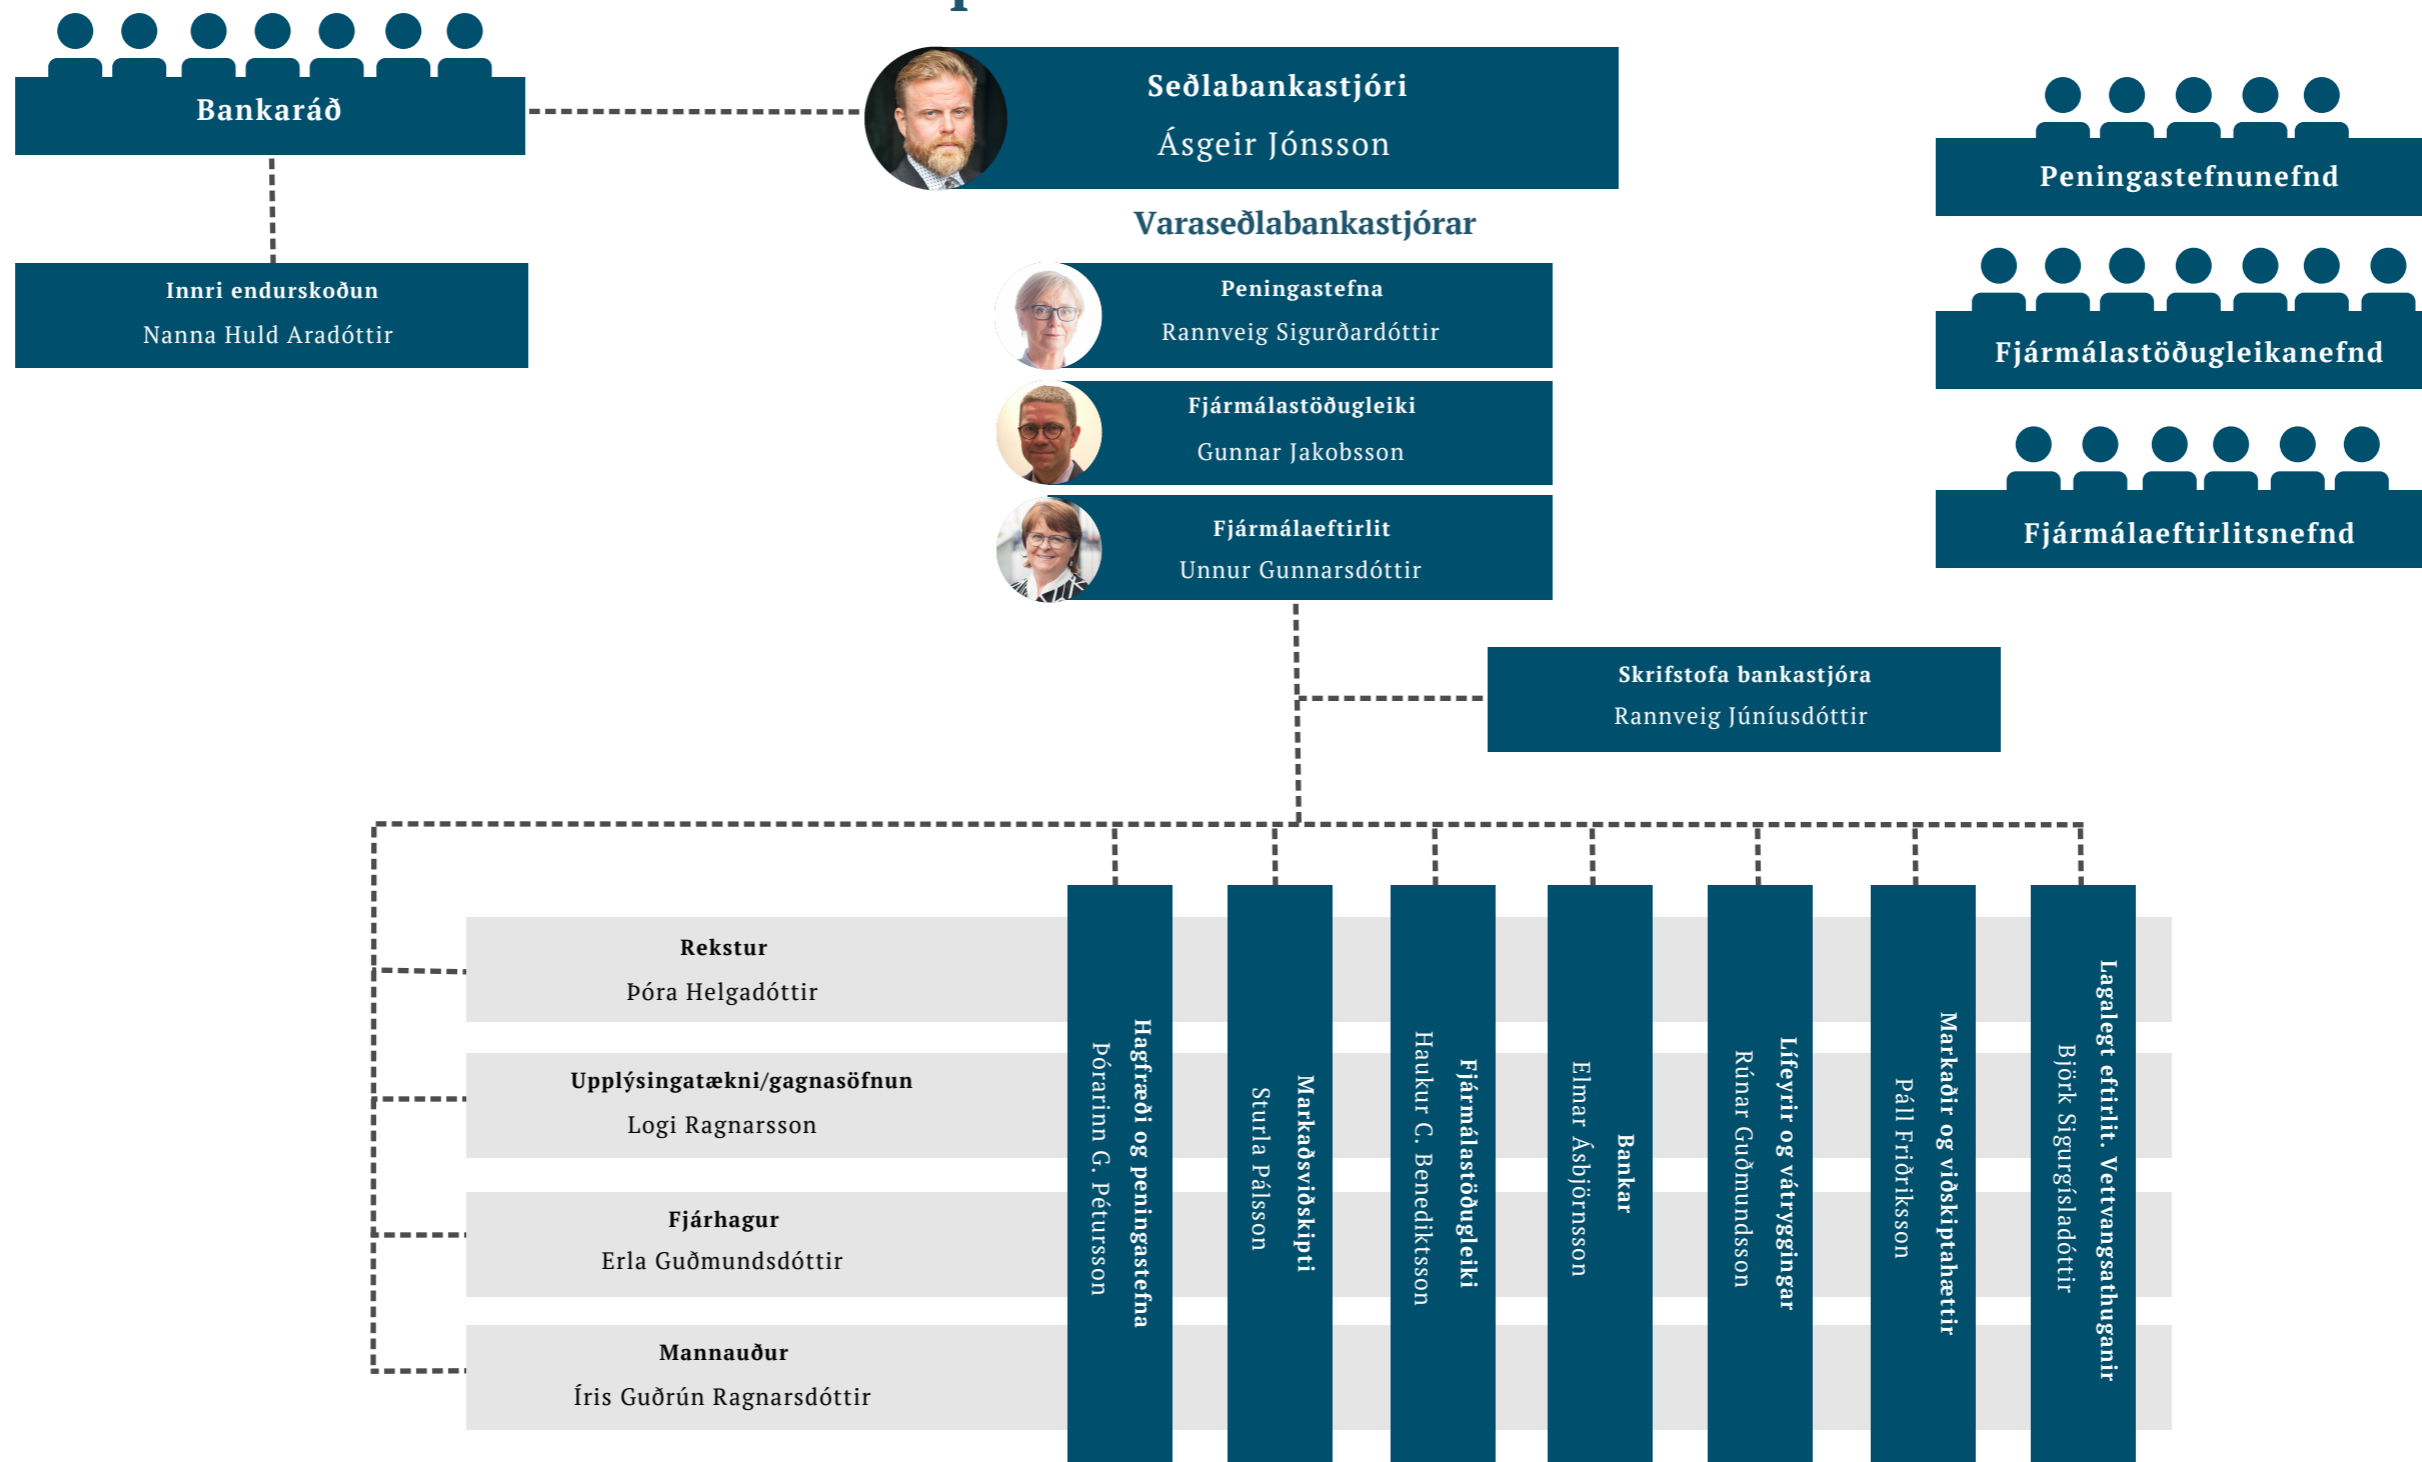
Bankaráð

Seðlabankastjóri
Ásgeir Jónsson

Peningastefnunefnd

Innri endurskoðun
Nanna Huld Aradóttir

Varaseðlabankastjórar

Peningastefna
Rannveig Sigurðardóttir

Fjármálastöðugleikanefnd

Fjármálastöðugleiki
Gunnar Jakobsson

Fjármálaeftirlit
Unnur Gunnarsdóttir

Fjármálaeftirlitsnefnd

Skrifstofa bankastjóra
Rannveig Júníusdóttir

Rekstur
Þóra Helgadóttir

Upplýsingatækni/gagnasöfnun
Logi Ragnarsson

Fjárhagur
Erla Guðmundsdóttir

Mannauður
Íris Guðrún Ragnarsdóttir

Hagfræði og peningastefna
Þórarinn G. Pétursson

Markaðsviðskipti
Sturla Pálsson

Fjármálastöðugleiki
Haukur C. Benediktsson

Bankar
Elmar Ásbjörnsson

Lífeyrir og vátryggingar
Rúnar Guðmundsson

Markaðir og viðskiptahættir
Páll Friðriksson

Lagalegt eftirlit. Vettvangsathuganir
Björk Sigurgísladóttir